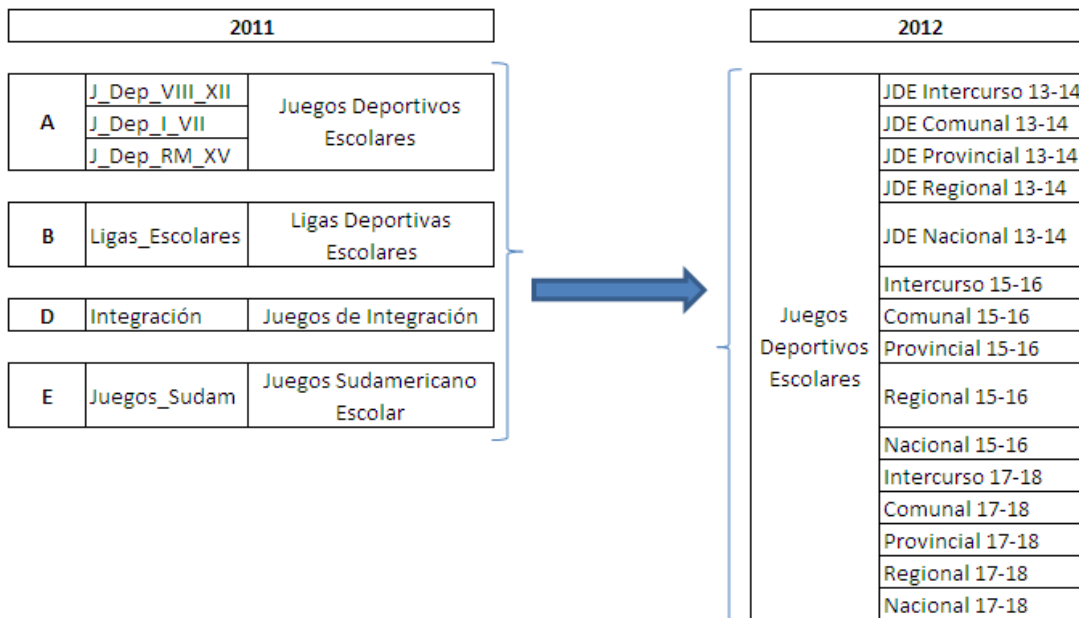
2011

| A | J_Dep_VIII_XII | Juegos Deportivos Escolares |
|---|---|---|
| | J_Dep_I_VII | |
| | J_Dep_RM_XV | |

| B | Ligas_Escolares | Ligas Deportivas Escolares |
|---|---|---|

| D | Integración | Juegos de Integración |
|---|---|---|

| E | Juegos_Sudam | Juegos Sudamericano Escolar |
|---|---|---|

2012

| Juegos Deportivos Escolares | JDE Intercurso 13-14 |
|---|---|
| | JDE Comunal 13-14 |
| | JDE Provincial 13-14 |
| | JDE Regional 13-14 |
| | JDE Nacional 13-14 |
| | Intercurso 15-16 |
| | Comunal 15-16 |
| | Provincial 15-16 |
| | Regional 15-16 |
| | Nacional 15-16 |
| | Intercurso 17-18 |
| | Comunal 17-18 |
| | Provincial 17-18 |
| | Regional 17-18 |
| | Nacional 17-18 |